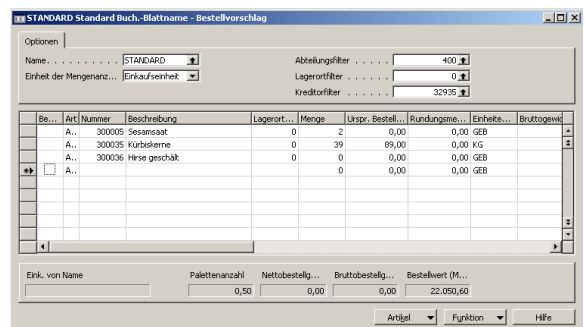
STANDARD Standard Buch.-Blattname - Bestellvorschlag

Optionen

Name. . . . . . . . . . . STANDARD
Einheit der Mengenanz... Einkaufseinheit

Abteilungsfilter . . . . . . 400
Lagerortfilter . . . . . . 0
Kreditorfilter . . . . . . 32935

| Be... | Art | Nummer | Beschreibung | Lagerort... | Menge | Urspr. Bestell... | Rundungsme... | Einheite... | Bruttogewi |
|---|---|---|---|---|---|---|---|---|---|
| | A.. | 300005 | Sesamsaat | 0 | 2 | 0,00 | 0,00 | GEB | |
| | A.. | 300035 | Kürbiskerne | 0 | 39 | 89,00 | 0,00 | KG | |
| | A.. | 300036 | Hirse geschält | 0 | 0 | 0,00 | 0,00 | GEB | |
| | A.. | | | | 0 | 0,00 | 0,00 | GEB | |

Eink. von Name
Palettenanzahl 0,50
Nettobestellg... 0,00
Bruttobestellg... 0,00
Bestellwert (M... 22.050,60

Artikel
Funktion
Hilfe